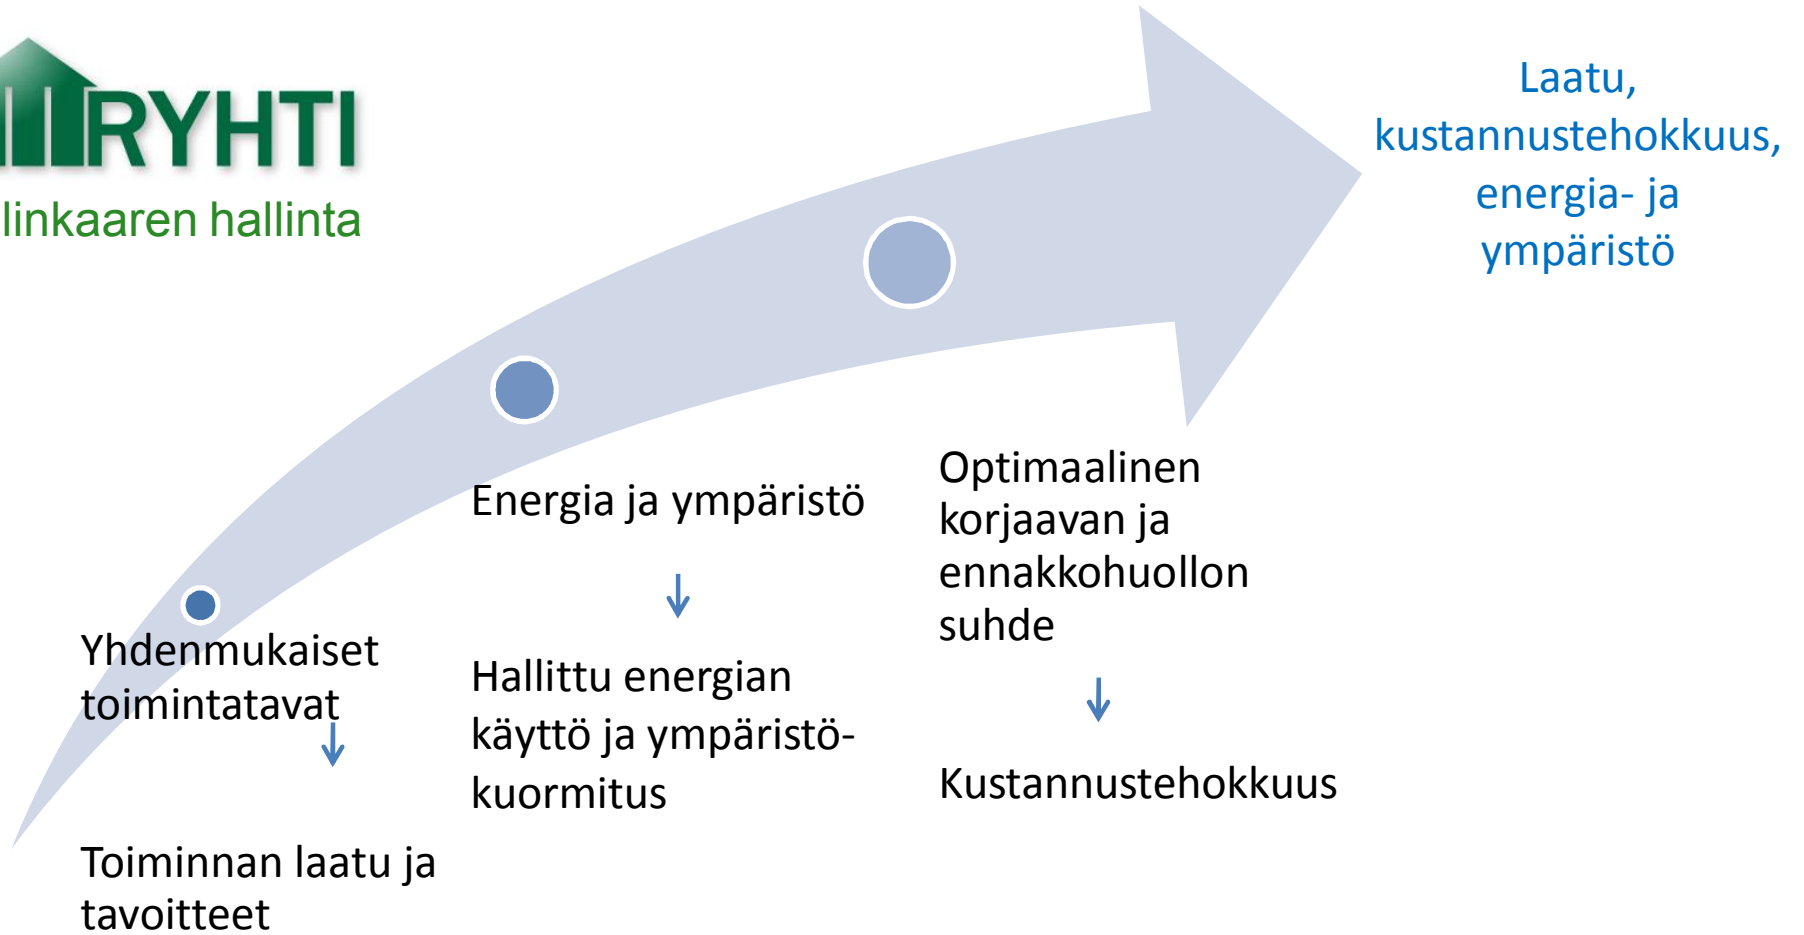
RYHTI
linkaaren hallinta

Laatu, kustannustehokkuus, energia- ja ympäristö

Yhdenmukaiset toimintatavat
↓
Toiminnan laatu ja tavoitteet

Energia ja ympäristö
↓
Hallittu energian käyttö ja ympäristökuormitus

Optimaalinen korjaavan ja ennakkohuollon suhde
↓
Kustannustehokkuus